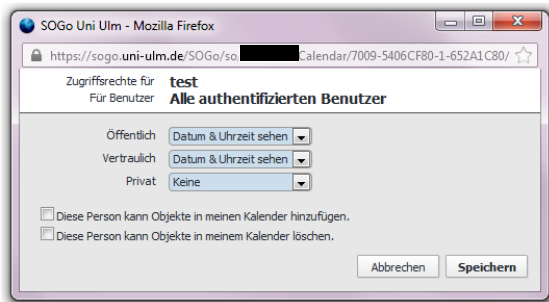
SOGo Uni Ulm - Mozilla Firefox

https://sogo.uni-ulm.de/SOGo/so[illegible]Calendar/7009-5406CF80-1-652A1C80/

Zugriffsrechte für test
Für Benutzer Alle authentifizierten Benutzer

Öffentlich Datum & Uhrzeit sehen
Vertraulich Datum & Uhrzeit sehen
Privat Keine

Diese Person kann Objekte in meinen Kalender hinzufügen.
Diese Person kann Objekte in meinem Kalender löschen.

Abbrechen Speichern